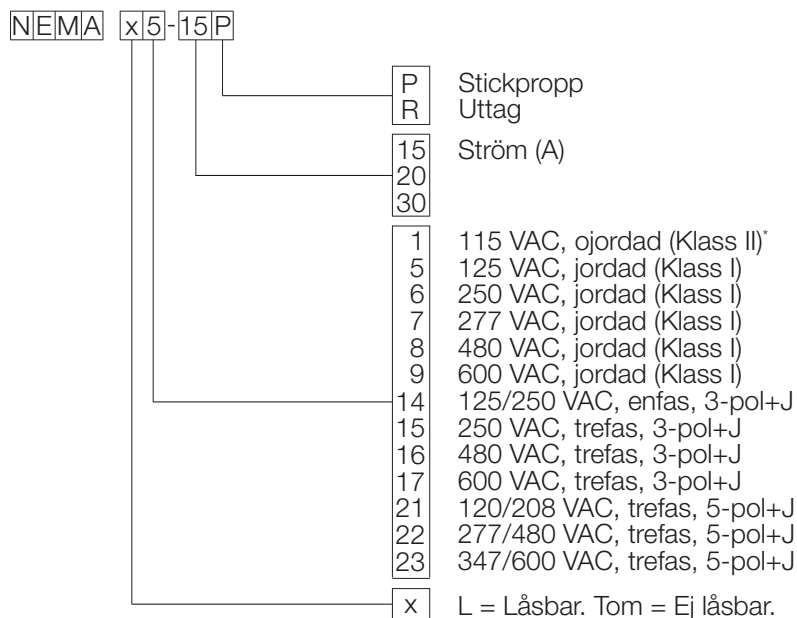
NEMA x5-15P

P Stickpropp
R Uttag

15 Ström (A)
20
30

1 115 VAC, ojordad (Klass II)*
5 125 VAC, jordad (Klass I)
6 250 VAC, jordad (Klass I)
7 277 VAC, jordad (Klass I)
8 480 VAC, jordad (Klass I)
9 600 VAC, jordad (Klass I)
14 125/250 VAC, enfas, 3-pol+J
15 250 VAC, trefas, 3-pol+J
16 480 VAC, trefas, 3-pol+J
17 600 VAC, trefas, 3-pol+J
21 120/208 VAC, trefas, 5-pol+J
22 277/480 VAC, trefas, 5-pol+J
23 347/600 VAC, trefas, 5-pol+J

x L = Låsbar. Tom = Ej låsbar.